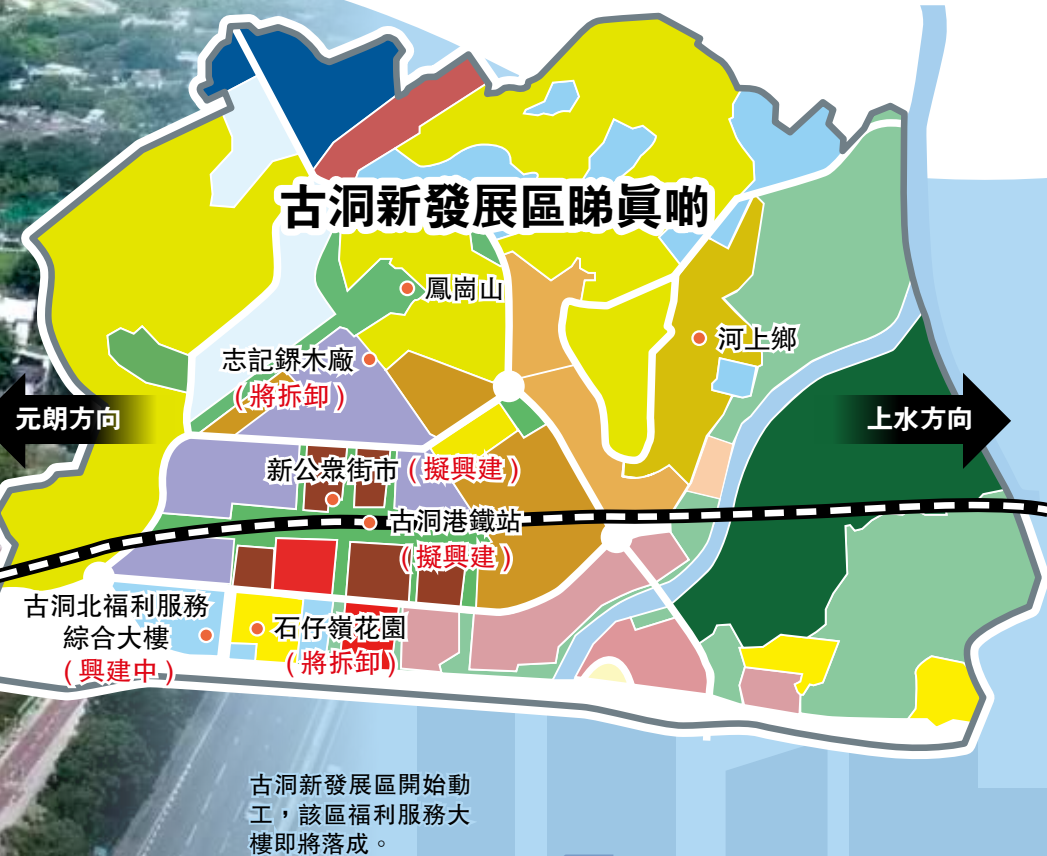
古洞新發展區睇眞啲

鳳崗山

河上鄉

志記鎅木廠
(將拆卸)

元朗方向

上水方向

新公衆街市(擬興建)

古洞港鐵站
(擬興建)

古洞北福利服務綜合大樓
(興建中)

石仔嶺花園
(將拆卸)

古洞新發展區開始動工，該區福利服務大樓即將落成。